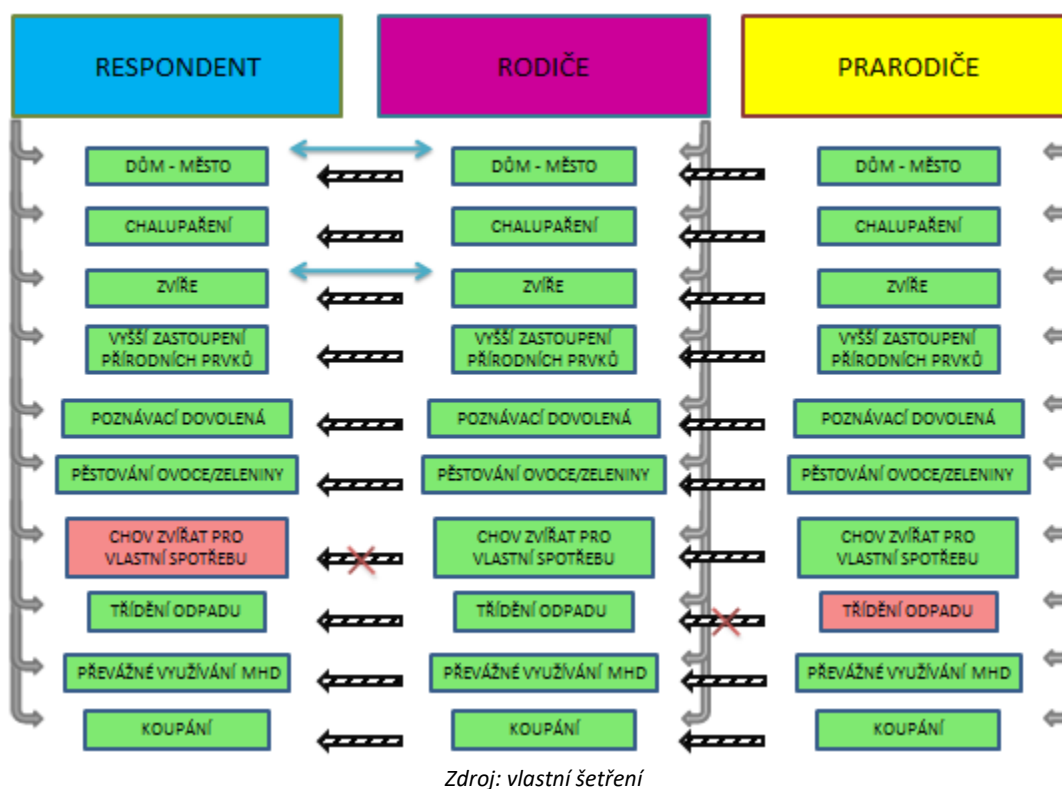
| RESPONDENT | RODIČE | PRARODIČE |
|---|---|---|
| DŮM - MĚSTO | DŮM - MĚSTO | DŮM - MĚSTO |
| CHALUPAŘENÍ | CHALUPAŘENÍ | CHALUPAŘENÍ |
| ZVÍŘE | ZVÍŘE | ZVÍŘE |
| VYŠŠÍ ZASTOUPENÍ PŘÍRODNÍCH PRVKŮ | VYŠŠÍ ZASTOUPENÍ PŘÍRODNÍCH PRVKŮ | VYŠŠÍ ZASTOUPENÍ PŘÍRODNÍCH PRVKŮ |
| POZNÁVACÍ DOVOLENÁ | POZNÁVACÍ DOVOLENÁ | POZNÁVACÍ DOVOLENÁ |
| PĚSTOVÁNÍ OVOCE/ZELENINY | PĚSTOVÁNÍ OVOCE/ZELENINY | PĚSTOVÁNÍ OVOCE/ZELENINY |
| CHOV ZVÍŘAT PRO VLASTNÍ SPOTŘEBU | CHOV ZVÍŘAT PRO VLASTNÍ SPOTŘEBU | CHOV ZVÍŘAT PRO VLASTNÍ SPOTŘEBU |
| TŘÍDĚNÍ ODPADU | TŘÍDĚNÍ ODPADU | TŘÍDĚNÍ ODPADU |
| PŘEVÁŽNÉ VYUŽÍVÁNÍ MHD | PŘEVÁŽNÉ VYUŽÍVÁNÍ MHD | PŘEVÁŽNÉ VYUŽÍVÁNÍ MHD |
| KOUPÁNÍ | KOUPÁNÍ | KOUPÁNÍ |

Zdroj: vlastní šetření